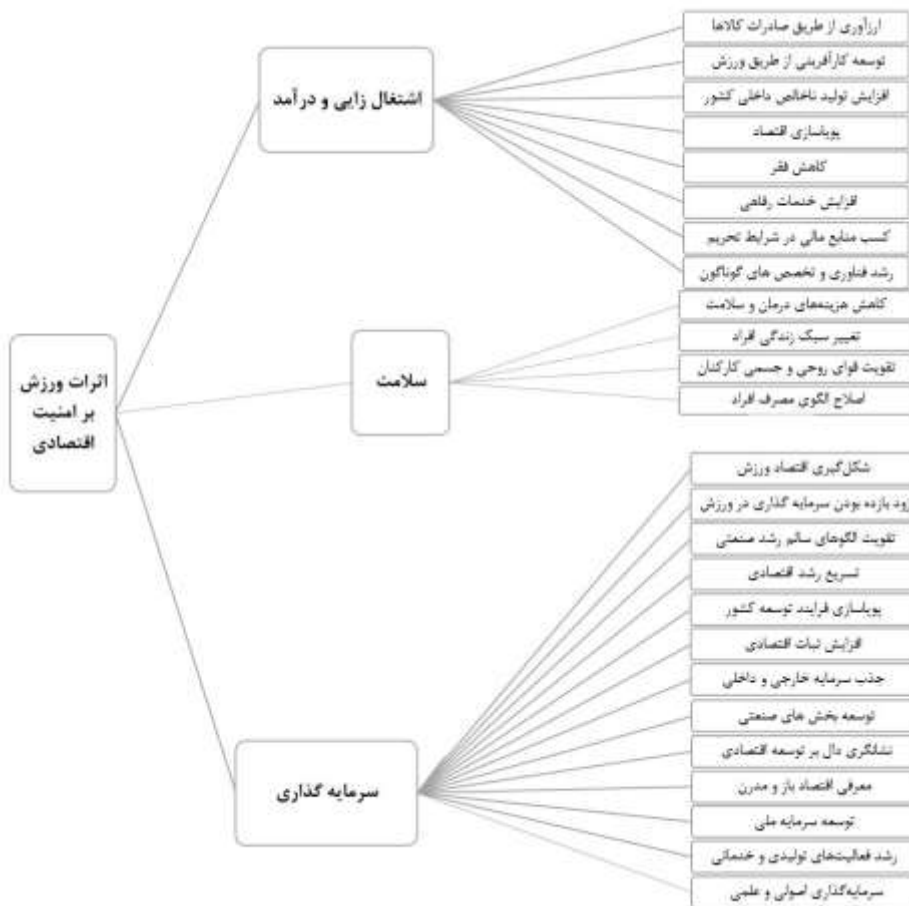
اثرات ورزش بر امنیت اقتصادی

اشتغال زایی و درآمد

ارزآوری از طریق صادرات کالاها
توسعه کارآفرینی از طریق ورزش
افزایش تولید ناخالص داخلی کشور
پویاسازی اقتصاد
کاهش فقر
افزایش خدمات رفاهی
کسب منابع مالی در شرایط تحریم
رشد فناوری و تخصص های گوناگون

سلامت

کاهش هزینه‌های درمان و سلامت
تغییر سبک زندگی افراد
تقویت قوای روحی و جسمی کارکنان
اصلاح الگوی مصرف افراد

سرمایه گذاری

شکل‌گیری اقتصاد ورزش
ود بازده بودن سرمایه گذاری در ورزش
تقویت الگوهای سالم رشد صنعتی
تسریع رشد اقتصادی
پویاسازی فرایند توسعه کشور
افزایش ثبات اقتصادی
جذب سرمایه خارجی و داخلی
توسعه بخش های صنعتی
نشانگری دال بر توسعه اقتصادی
معرفی اقتصاد باز و مدرن
توسعه سرمایه ملی
رشد فعالیت‌های تولیدی و خدماتی
سرمایه‌گذاری اصولی و علمی